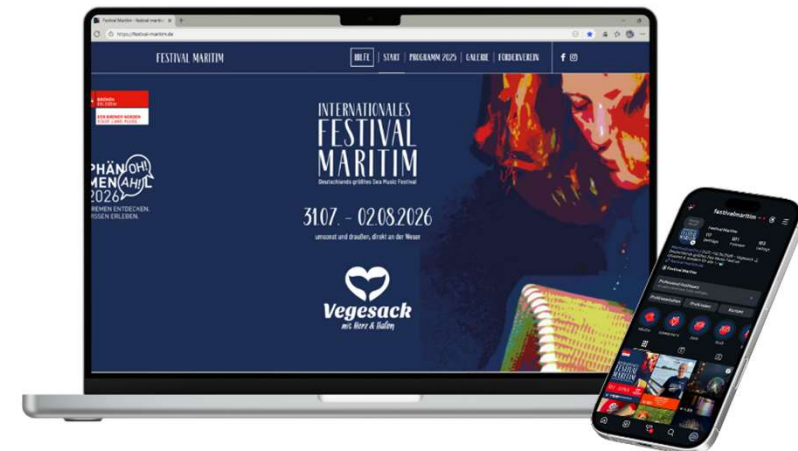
Festival Maritim - festival mariti...
https://festival-maritim.de

FESTIVAL MARITIM

HILFE | START | PROGRAMM 2025 | GALERIE | FÖRDERVEREIN

BREMEN
SEN BREMEN-NORDEN

PHÄN(OH!)MEN(AH!)
2026
REMEN ENTDECKEN.
ISSEN ERLEBEN.

INTERNATIONALES
FESTIVAL
MARITIM
Deutschlands größtes Sea Music Festival

31.07. – 02.08.2026
umsonst und draußen, direkt an der Weser

Vegesack
mit Herz & Hafen

festivalmaritim
Festival Maritim
Professionell bearbeiten
Profil teilen
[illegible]
FESTIVAL MARITIM